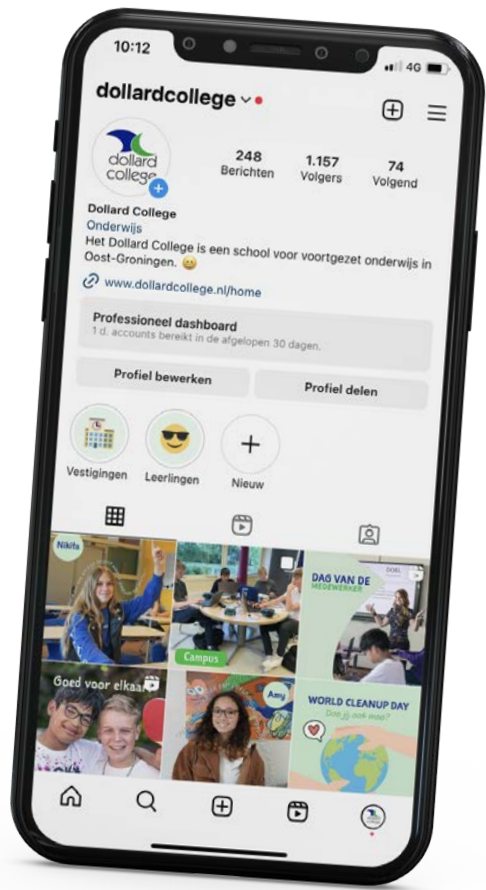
10:12

4G

dollardcollege

dollard college

248
Berichten

1.157
Volgers

74
Volgend

Dollard College
Onderwijs
Het Dollard College is een school voor voortgezet onderwijs in Oost-Groningen. 😊

www.dollardcollege.nl/home

Professioneel dashboard
1 d. accounts bereikt in de afgelopen 30 dagen.

Profiel bewerken

Profiel delen

Vestigingen

Leerlingen

Nieuw

Nikita

Campus

DAG VAN DE MEDEWERKER

Goed voor elkaar

Amy

WORLD CLEANUP DAY
Doe jij ook mee?